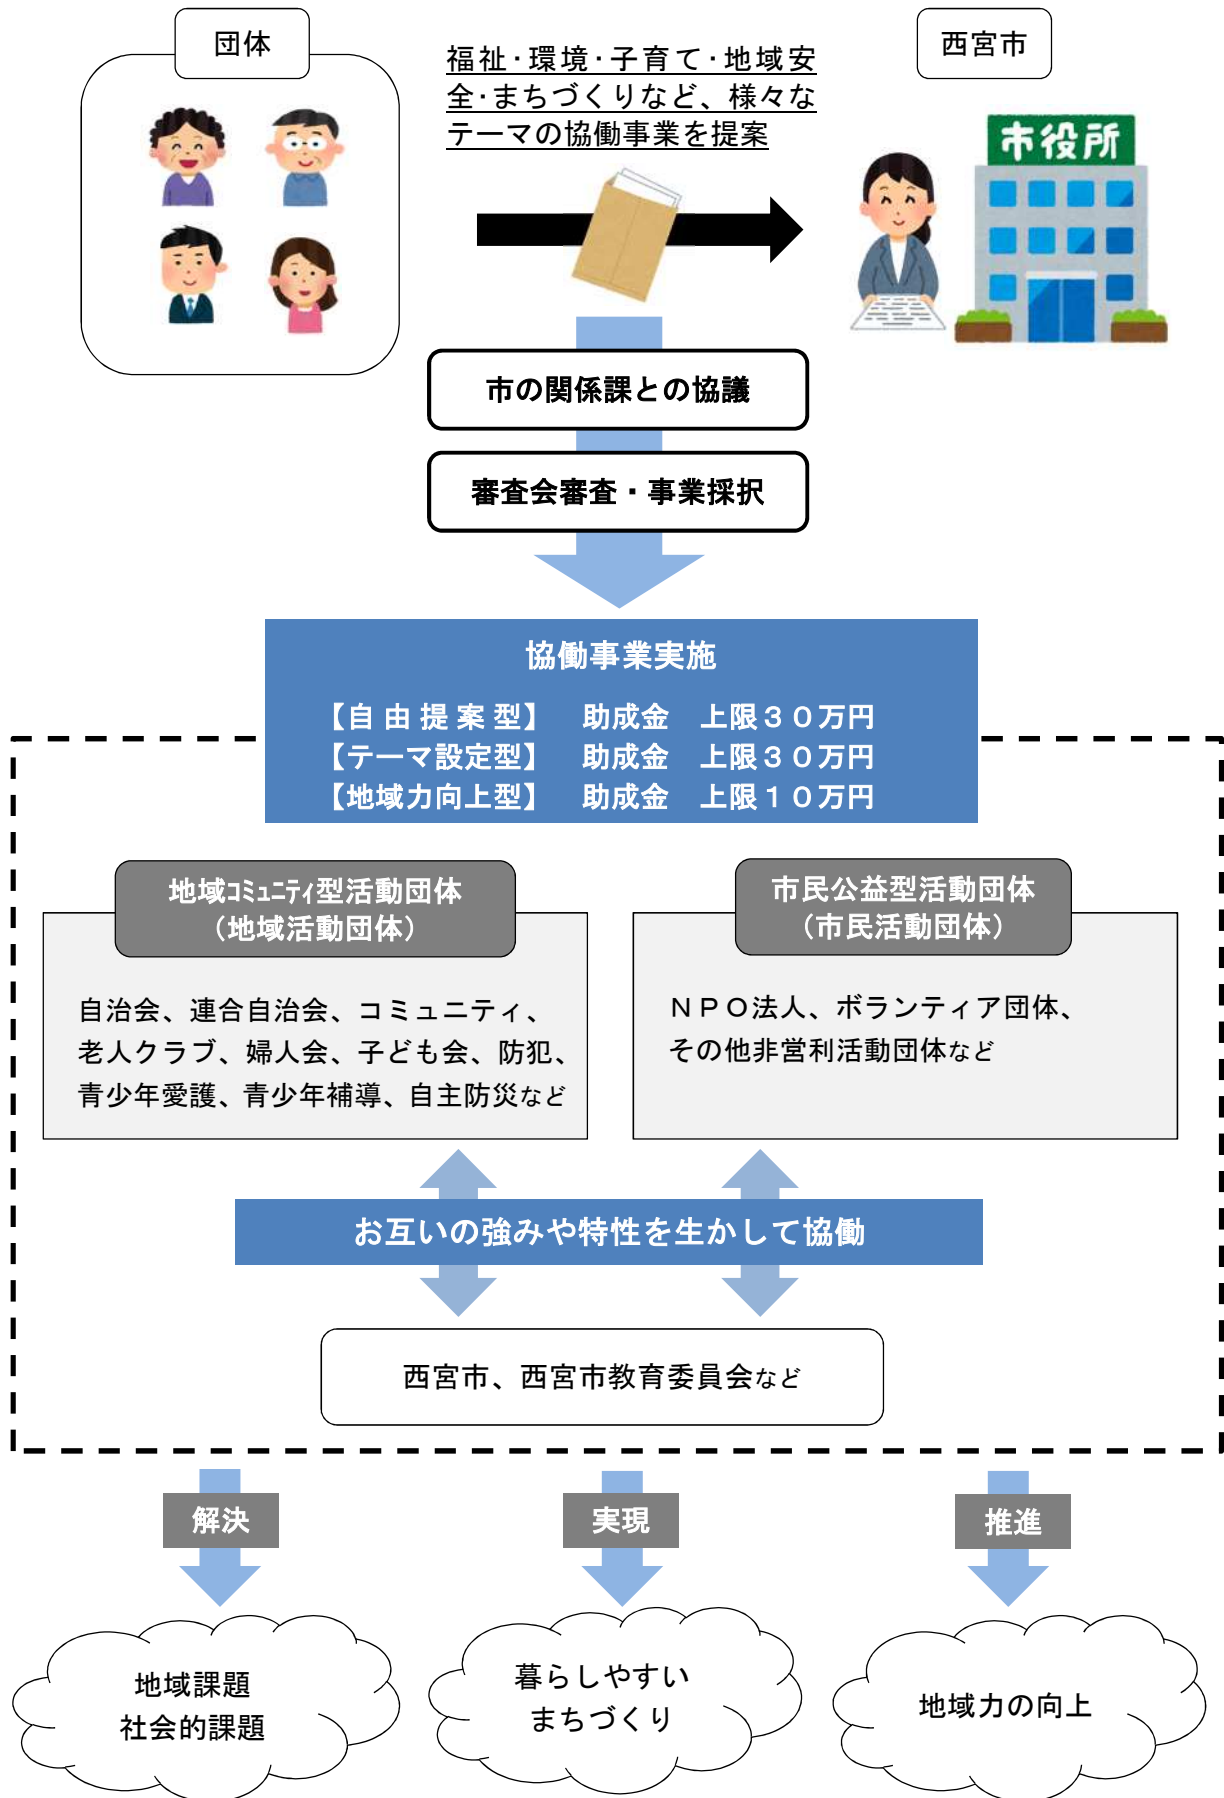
団体

福祉･環境･子育て･地域安全･まちづくりなど、様々なテーマの協働事業を提案

西宮市

市役所

市の関係課との協議

審査会審査・事業採択

協働事業実施

【自由提案型】　助成金　上限３０万円
【テーマ設定型】　助成金　上限３０万円
【地域力向上型】　助成金　上限１０万円

地域コミュニティ型活動団体
（地域活動団体）

自治会、連合自治会、コミュニティ、老人クラブ、婦人会、子ども会、防犯、青少年愛護、青少年補導、自主防災など

市民公益型活動団体
（市民活動団体）

ＮＰＯ法人、ボランティア団体、その他非営利活動団体など

お互いの強みや特性を生かして協働

西宮市、西宮市教育委員会など

解決

実現

推進

地域課題
社会的課題

暮らしやすい
まちづくり

地域力の向上